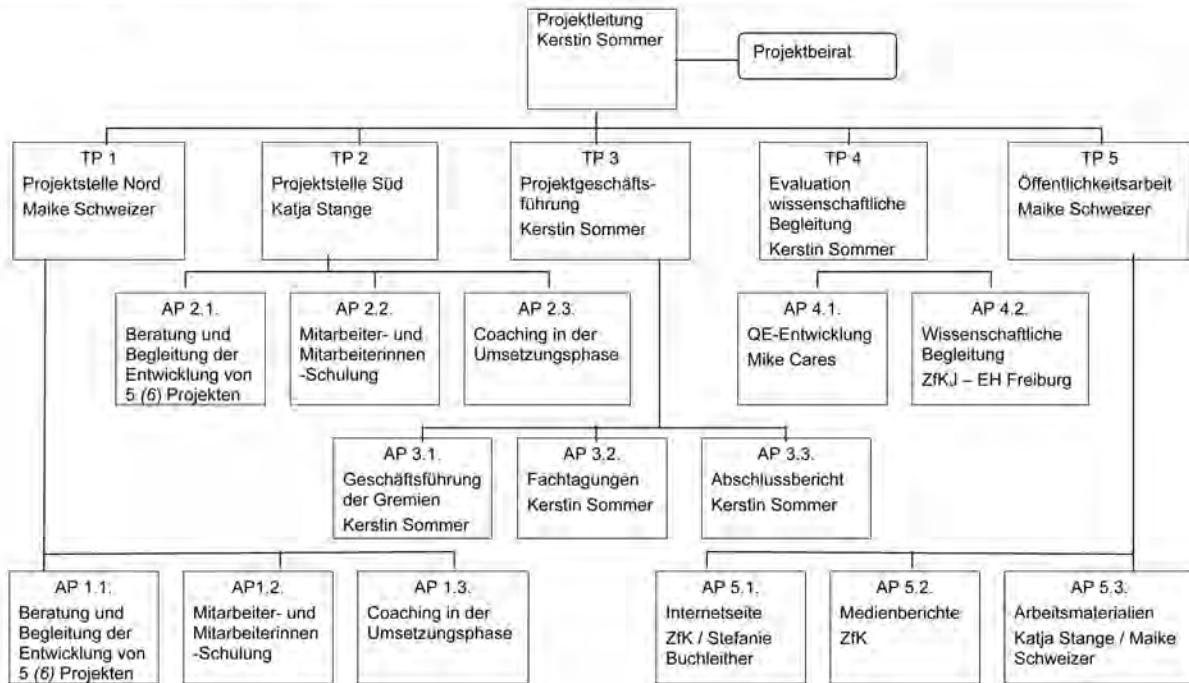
Projektleitung
Kerstin Sommer

Projektbeirat

TP 1
Projektstelle Nord
Maike Schweizer

TP 2
Projektstelle Süd
Katja Stange

TP 3
Projektgeschäftsführung
Kerstin Sommer

TP 4
Evaluation wissenschaftliche Begleitung
Kerstin Sommer

TP 5
Öffentlichkeitsarbeit
Maike Schweizer

AP 2.1.
Beratung und Begleitung der Entwicklung von 5 *(6)* Projekten

AP 2.2.
Mitarbeiter- und Mitarbeiterinnen -Schulung

AP 2.3.
Coaching in der Umsetzungsphase

AP 4.1.
QE-Entwicklung
Mike Cares

AP 4.2.
Wissenschaftliche Begleitung
ZfKJ – EH Freiburg

AP 3.1.
Geschäftsführung der Gremien
Kerstin Sommer

AP 3.2.
Fachtagungen
Kerstin Sommer

AP 3.3.
Abschlussbericht
Kerstin Sommer

AP 1.1:
Beratung und Begleitung der Entwicklung von 5 *(6)* Projekten

AP1.2.
Mitarbeiter- und Mitarbeiterinnen -Schulung

AP 1.3.
Coaching in der Umsetzungsphase

AP 5.1.
Internetseite
ZfK / Stefanie Buchleither

AP 5.2.
Medienberichte
ZfK

AP 5.3.
Arbeitsmaterialien
Katja Stange / Maike Schweizer